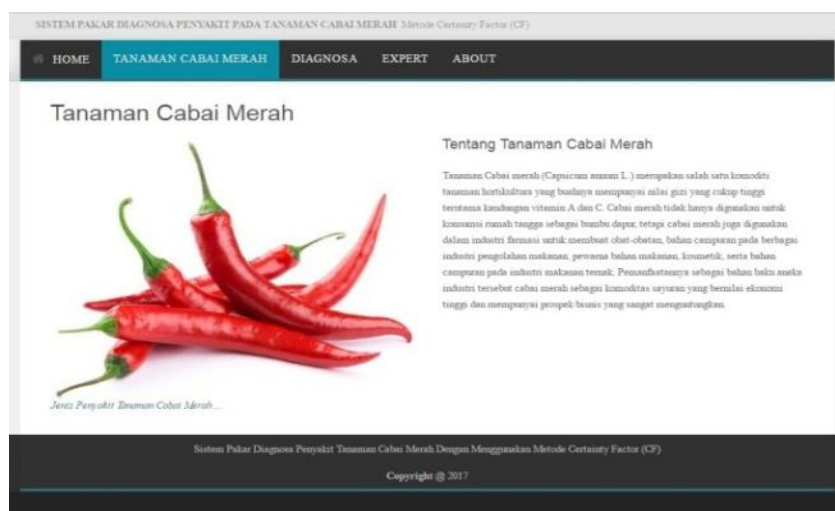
SISTEM PAKAR DIAGNOSA PENYAKIT PADA TANAMAN CABAI MERAH Metode Certainty Factor (CF)

HOME TANAMAN CABAI MERAH DIAGNOSA EXPERT ABOUT

Tanaman Cabai Merah

Tentang Tanaman Cabai Merah

Tanaman Cabai merah (Capsicum annum L.) merupakan salah satu komoditi tanaman hortikultura yang budaya mempunyai nilai gizi yang cukup tinggi terutama kandungan vitamin A dan C. Cabai merah tidak hanya digunakan untuk konsumsi rumah tangga sebagai bumbu dapur, tetapi cabai merah juga digunakan dalam industri farmasi untuk membuat obat-obatan, bahan campuran pada berbagai industri pengolahan makanan, pewarna bahan makanan, kosmetik, serta bahan campuran pada industri makanan ternak. Pemanfaatannya sebagai bahan baku aneka industri tersebut cabai merah sebagai komoditas sayuran yang bernilai ekonomi tinggi dan mempunyai prospek bisnis yang sangat menguntungkan.

Jenis Penyakit Tanaman Cabai Merah ...

Sistem Pakar Diagnosa Penyakit Tanaman Cabai Merah Dengan Menggunakan Metode Certainty Factor (CF)

Copyright @ 2017